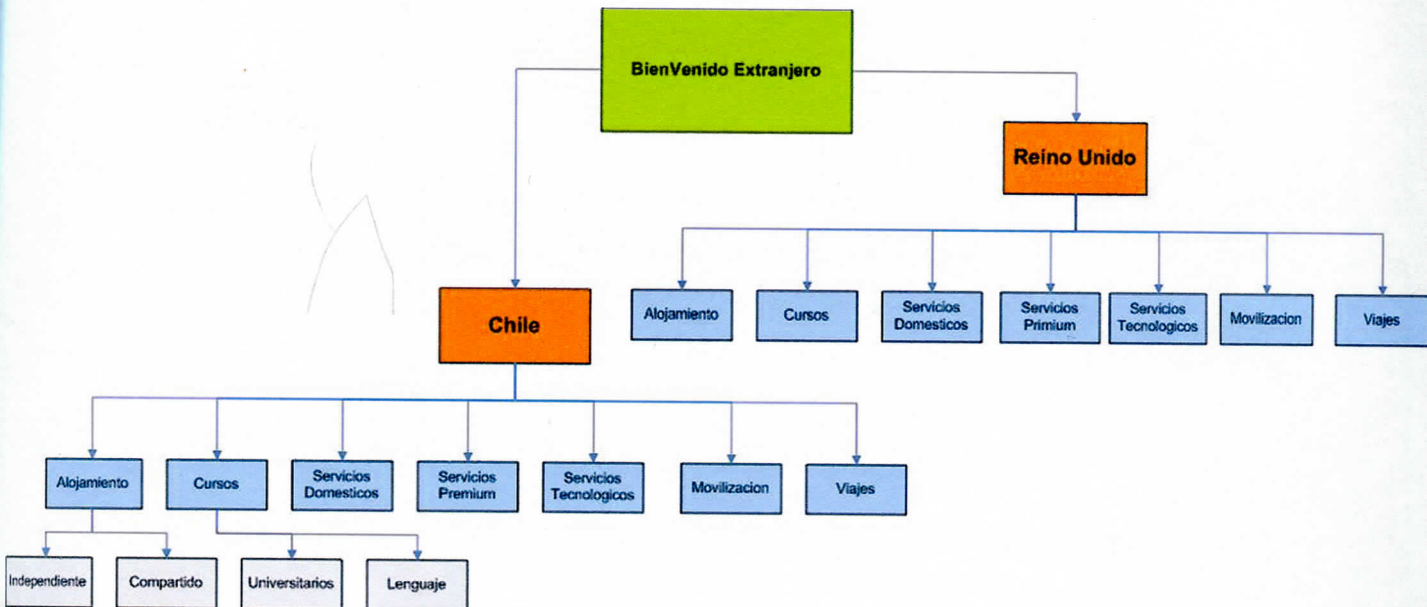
BienVenido Extranjero

Reino Unido

Alojamiento

Cursos

Servicios Domesticos

Servicios Primium

Servicios Tecnologicos

Movilizacion

Viajes

Chile

Alojamiento

Cursos

Servicios Domesticos

Servicios Premium

Servicios Tecnologicos

Movilizacion

Viajes

Independiente

Compartido

Universitarios

Lenguaje